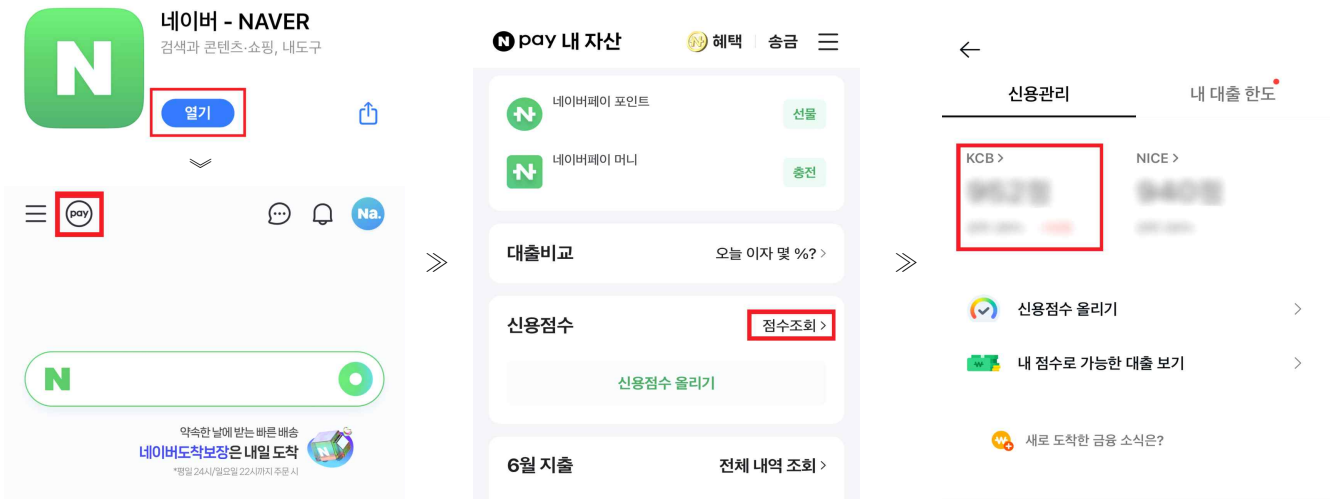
N

네이버 - NAVER

검색과 콘텐츠·쇼핑, 내도구

열기

pay

Na.

N

약속한 날에 받는 빠른 배송

네이버도착보장은 내일 도착

*평일 24시/일요일 22시까지 주문 시

≫

N pay 내 자산

혜택 | 송금

네이버페이 포인트 선물

네이버페이 머니 충전

대출비교 오늘 이자 몇 %? >

신용점수 점수조회 >

신용점수 올리기

6월 지출 전체 내역 조회 >

≫

←

신용관리

내 대출 한도

KCB >

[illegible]

NICE >

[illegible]

신용점수 올리기 >

내 점수로 가능한 대출 보기 >

새로 도착한 금융 소식은?